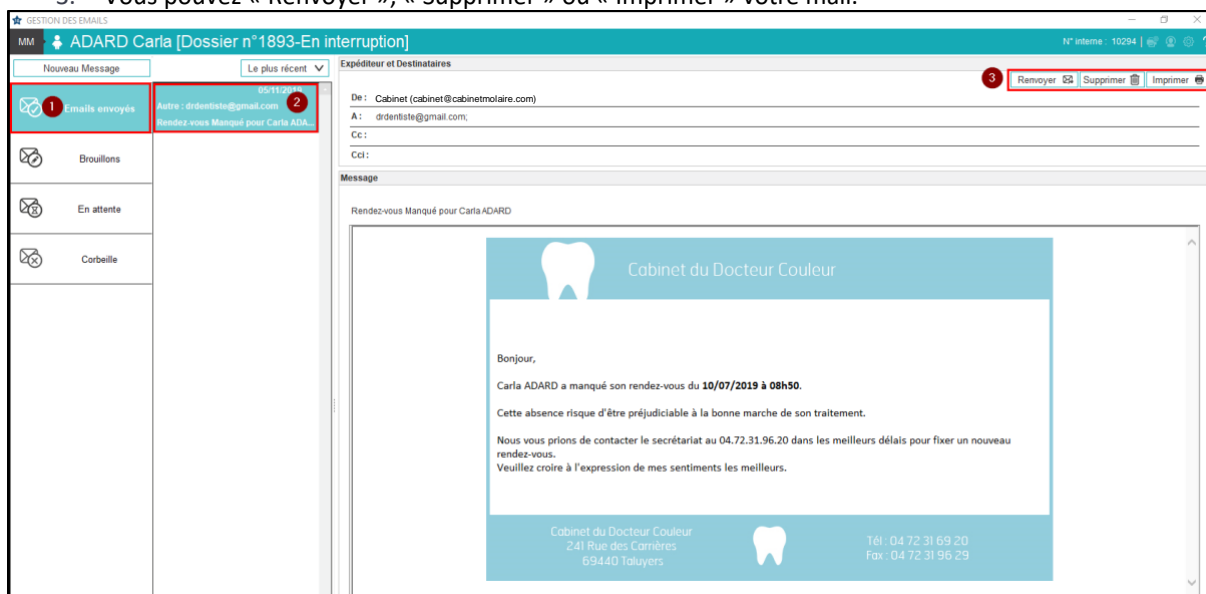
3. Vous pouvez « Renvoyer », « Supprimer » ou « Imprimer » votre mail.

GESTION DES EMAILS

MM ADARD Carla [Dossier n°1893-En interruption]

N° interne : 10294

Nouveau Message

Le plus récent

1 Emails envoyés

Brouillons

En attente

Corbeille

05/11/2019
Autre : drdentiste@gmail.com 2
Rendez-vous Manqué pour Carla ADA...

Expéditeur et Destinataires

3 Renvoyer Supprimer Imprimer

De : Cabinet (cabinet@cabinetmolaire.com)
A : drdentiste@gmail.com;
Cc :
Cci :

Message

Rendez-vous Manqué pour Carla ADARD

Cabinet du Docteur Couleur

Bonjour,

Carla ADARD a manqué son rendez-vous du **10/07/2019 à 08h50**.

Cette absence risque d'être préjudiciable à la bonne marche de son traitement.

Nous vous prions de contacter le secrétariat au 04.72.31.96.20 dans les meilleurs délais pour fixer un nouveau rendez-vous.
Veuillez croire à l'expression de mes sentiments les meilleurs.

Cabinet du Docteur Couleur
241 Rue des Carrières
69440 Taluyers

Tél : 04 72 31 69 20
Fax : 04 72 31 96 29